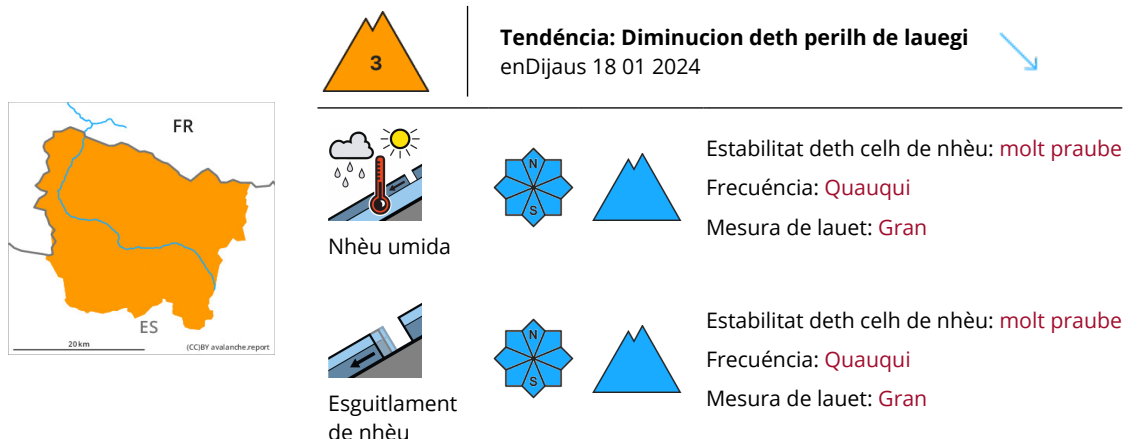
FR

ES

20 km

(CC)BY avalanche.report

3

Tendéncia: Diminucion deth perilh de lauegi
enDijaus 18 01 2024

Nhèu umida

N

S

Estabilitat deth celh de nhèu: molt praube
Frecuéncia: Quauqui
Mesura de lauet: Gran

Esguitlament de nhèu

N

S

Estabilitat deth celh de nhèu: molt praube
Frecuéncia: Quauqui
Mesura de lauet: Gran